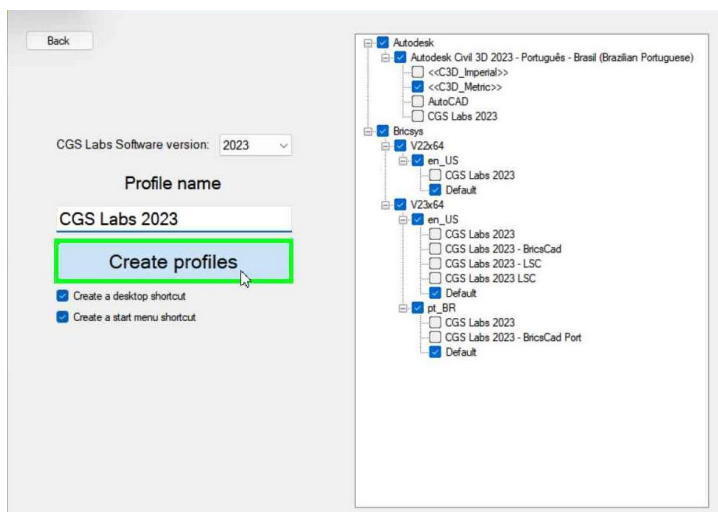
Back

CGS Labs Software version: 2023

Profile name

CGS Labs 2023

Create profiles

Create a desktop shortcut

Create a start menu shortcut

Autodesk
Autodesk Civil 3D 2023 - Português - Brasil (Brazilian Portuguese)
<<C3D_Imperial>>
<<C3D_Metric>>
AutoCAD
CGS Labs 2023
Bricsys
V22x64
en_US
CGS Labs 2023
Default
V23x64
en_US
CGS Labs 2023
CGS Labs 2023 - BricsCad
CGS Labs 2023 - LSC
CGS Labs 2023 LSC
Default
pt_BR
CGS Labs 2023
CGS Labs 2023 - BricsCad Port
Default